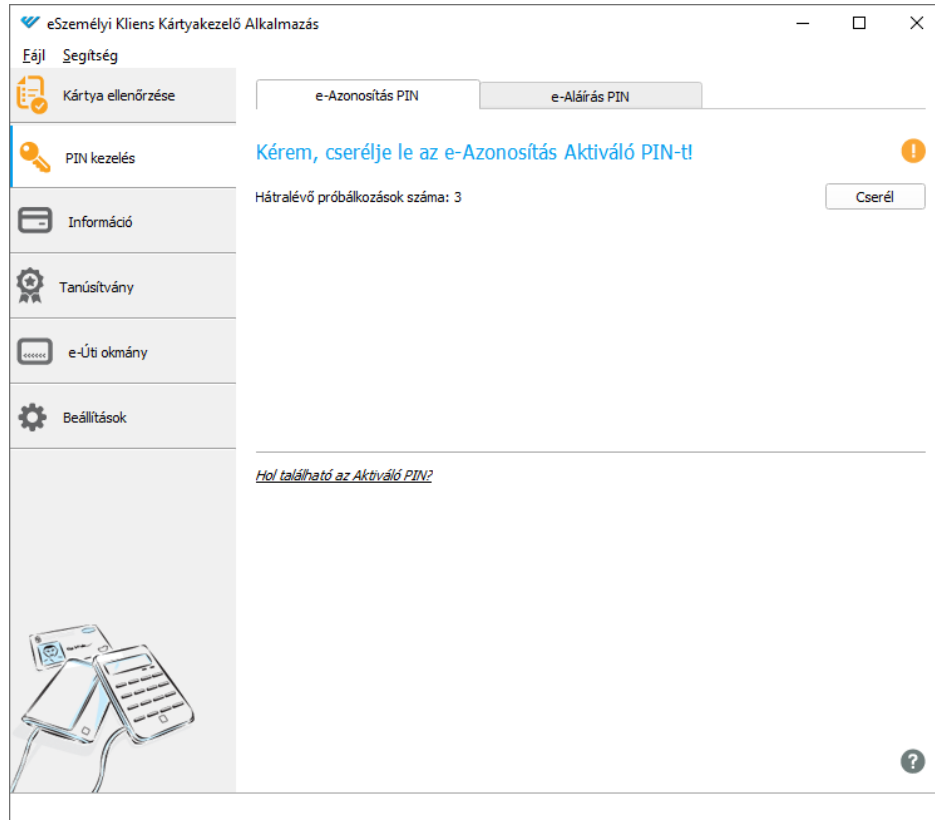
eSzemélyi Kliens Kártyakezelő Alkalmazás

Fájl Segítség

Kártya ellenőrzése

PIN kezelés

Információ

Tanúsítvány

e-Úti okmány

Beállítások

e-Azonosítás PIN

e-Aláírás PIN

Kérem, cserélje le az e-Azonosítás Aktiváló PIN-t!

Hátralévő próbálkozások száma: 3

Cserél

Hol található az Aktiváló PIN?